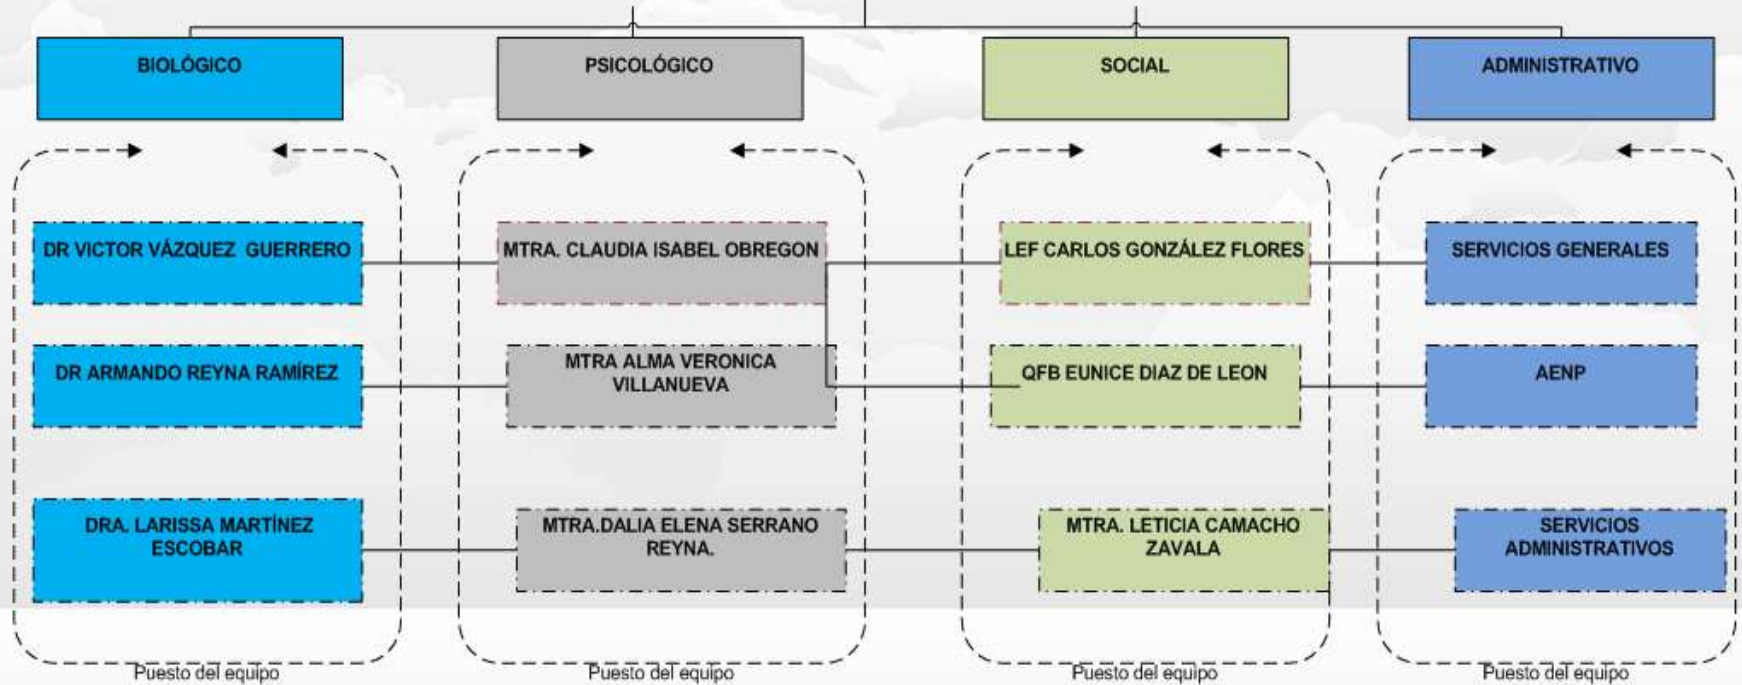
BIOLÓGICO

DR VICTOR VÁZQUEZ GUERRERO

DR ARMANDO REYNA RAMÍREZ

DRA. LARISSA MARTÍNEZ ESCOBAR

Puesto del equipo

PSICOLÓGICO

MTRA. CLAUDIA ISABEL OBREGON

MTRA ALMA VERONICA VILLANUEVA

MTRA.DALIA ELENA SERRANO REYNA.

Puesto del equipo

SOCIAL

LEF CARLOS GONZÁLEZ FLORES

QFB EUNICE DIAZ DE LEON

MTRA. LETICIA CAMACHO ZAVALA

Puesto del equipo

ADMINISTRATIVO

SERVICIOS GENERALES

AENP

SERVICIOS ADMINISTRATIVOS

Puesto del equipo